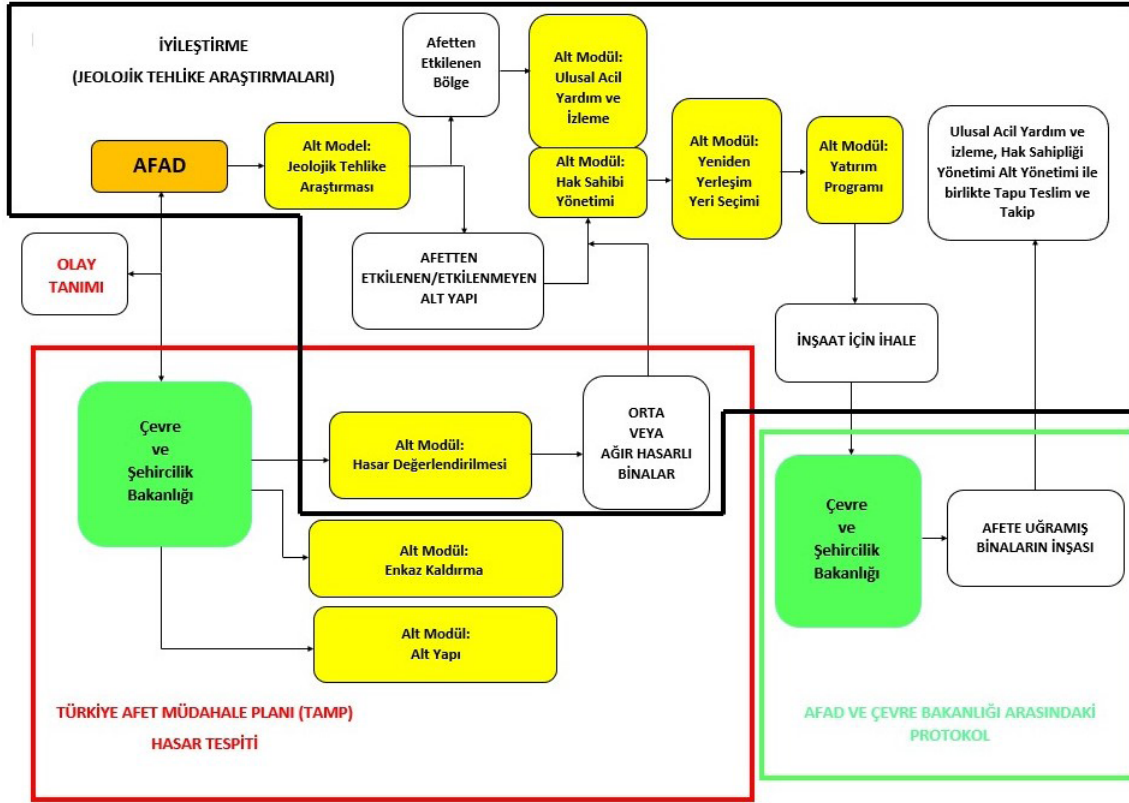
İYİLEŞTİRME
(JEOLOJİK TEHLİKE ARAŞTIRMALARI)

Afetten Etkilenen Bölge

Alt Modül: Ulusal Acil Yardım ve İzleme

Alt Modül: Hak Sahibi Yönetimi

Alt Modül: Yeniden Yerleşim Yeri Seçimi

Alt Modül: Yatırım Programı

Ulusal Acil Yardım ve izleme, Hak Sahipliği Yönetimi Alt Yönetimi ile birlikte Tapu Teslim ve Takip

AFAD

Alt Model: Jeolojik Tehlike Araştırması

AFETTEN ETKİLENEN/ETKİLENMEYEN ALT YAPI

OLAY TANIMI

İNŞAAT İÇİN İHALE

Çevre ve Şehircilik Bakanlığı

Alt Modül: Hasar Değerlendirilmesi

ORTA VEYA AĞIR HASARLI BİNALAR

Çevre ve Şehircilik Bakanlığı

AFETE UĞRAMIŞ BİNALARIN İNŞASI

Alt Modül: Enkaz Kaldırma

Alt Modül: Alt Yapı

TÜRKİYE AFET MÜDAHALE PLANI (TAMP)
HASAR TESPİTİ

AFAD VE ÇEVRE BAKANLIĞI ARASINDAKİ PROTOKOL